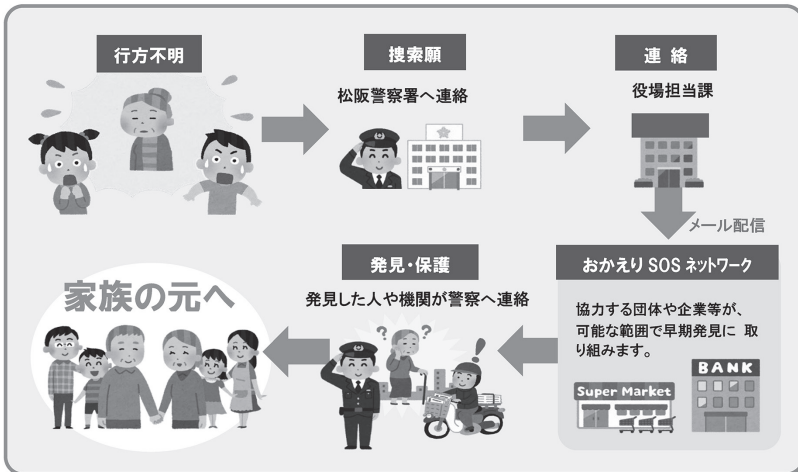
行方不明

捜索願

松阪警察署へ連絡

連 絡

役場担当課

メール配信

おかえりSOSネットワーク

協力する団体や企業等が、可能な範囲で早期発見に 取り組みます。

BANK

Super Market

発見・保護

発見した人や機関が警察へ連絡

家族の元へ